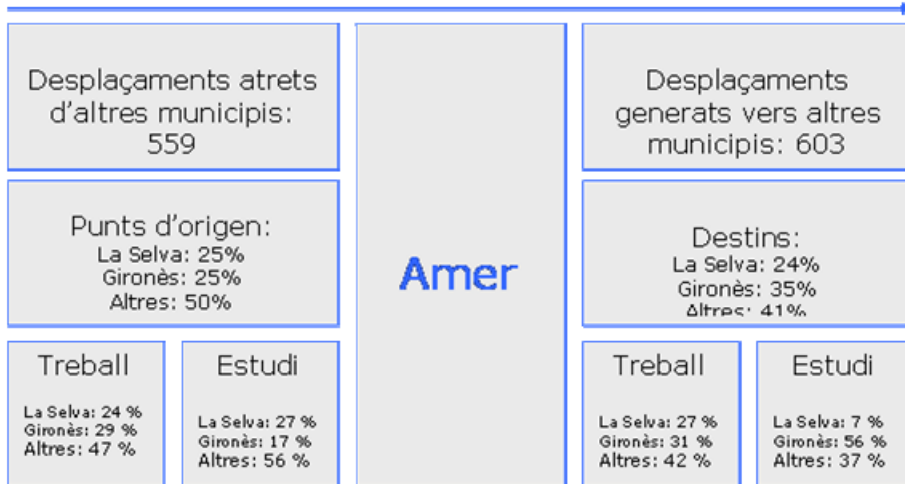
Desplaçaments atrets d'altres municipis: 559

Punts d'origen:
La Selva: 25%
Gironès: 25%
Altres: 50%

Treball

La Selva: 24 %
Gironès: 29 %
Altres: 47 %

Estudi

La Selva: 27 %
Gironès: 17 %
Altres: 56 %

Amer

Desplaçaments generats vers altres municipis: 603

Destins:
La Selva: 24%
Gironès: 35%
Altres: 41%

Treball

La Selva: 27 %
Gironès: 31 %
Altres: 42 %

Estudi

La Selva: 7 %
Gironès: 56 %
Altres: 37 %